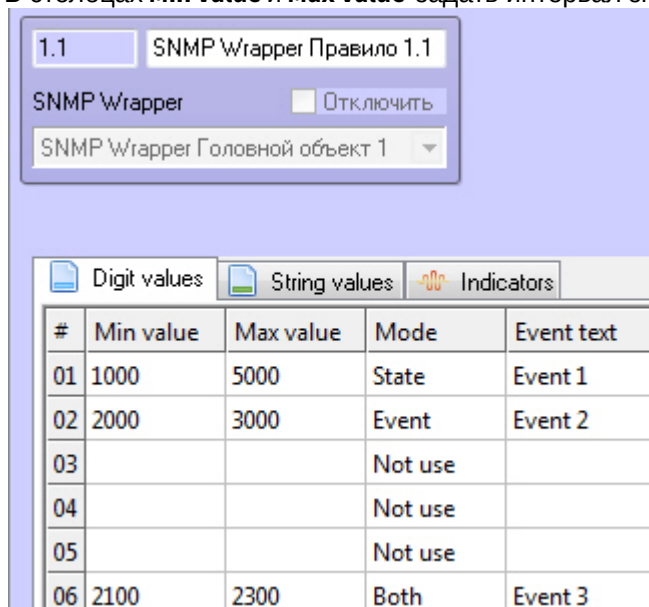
В столбцах Min value и Max value задать интервал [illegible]

1.1

SNMP Wrapper Правило 1.1

SNMP Wrapper

Отключить

SNMP Wrapper Головной объект 1

Digit values | String values | Indicators

| # | Min value | Max value | Mode | Event text |
|---|---|---|---|---|
| 01 | 1000 | 5000 | State | Event 1 |
| 02 | 2000 | 3000 | Event | Event 2 |
| 03 | | | Not use | |
| 04 | | | Not use | |
| 05 | | | Not use | |
| 06 | 2100 | 2300 | Both | Event 3 |